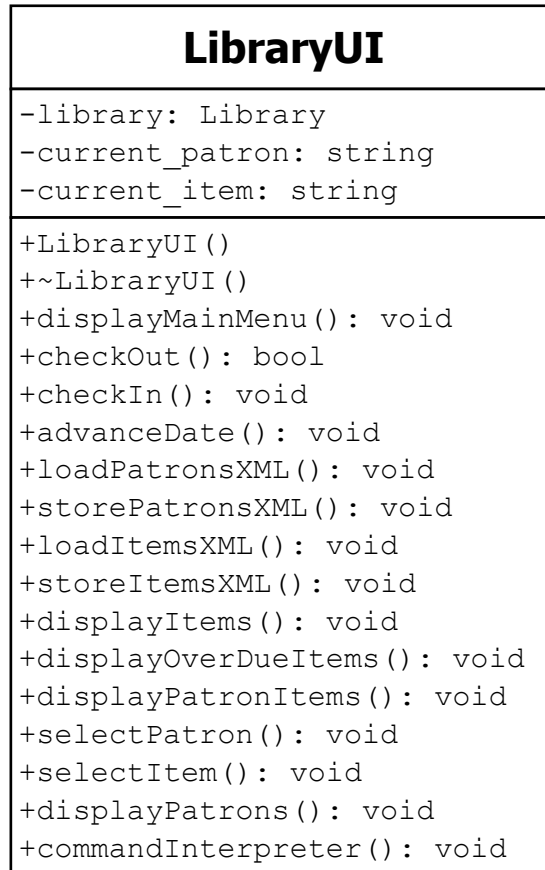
LibraryUI

-library: Library
-current_patron: string
-current_item: string

+LibraryUI()
+~LibraryUI()
+displayMainMenu(): void
+checkOut(): bool
+checkIn(): void
+advanceDate(): void
+loadPatronsXML(): void
+storePatronsXML(): void
+loadItemsXML(): void
+storeItemsXML(): void
+displayItems(): void
+displayOverDueItems(): void
+displayPatronItems(): void
+selectPatron(): void
+selectItem(): void
+displayPatrons(): void
+commandInterpreter(): void